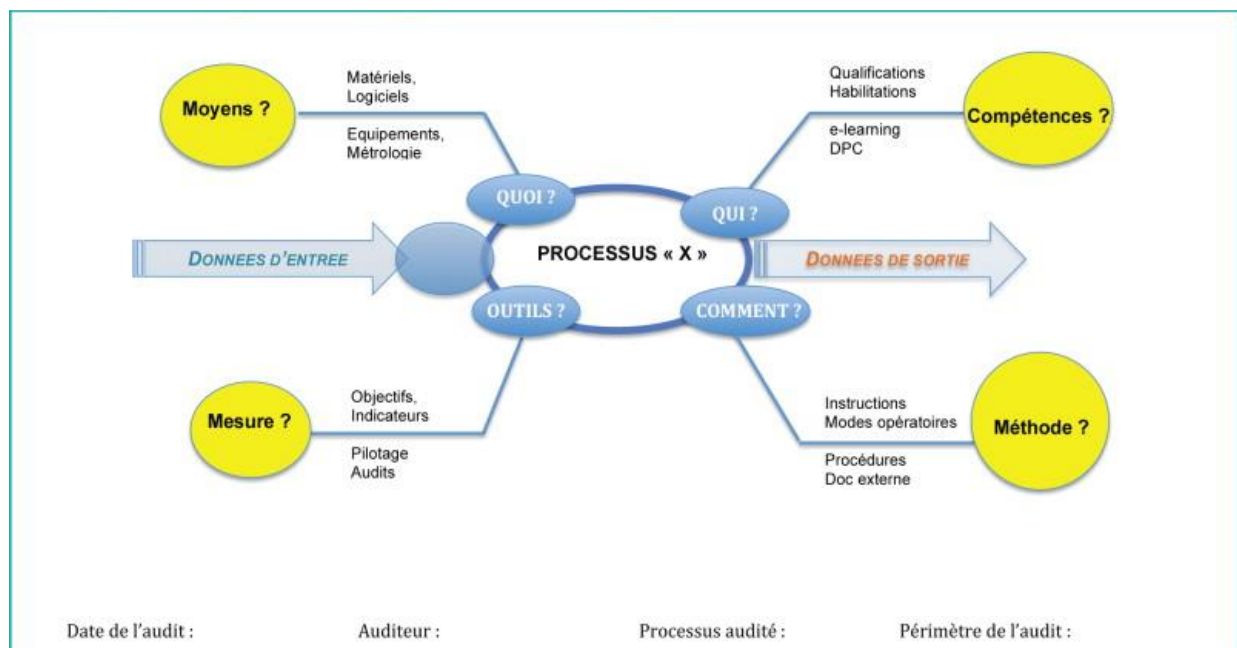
Moyens ?

Matériels, Logiciels

Equipements, Métrologie

Qualifications Habilitations

e-learning DPC

Compétences ?

QUOI ?

QUI ?

DONNEES D'ENTREE

PROCESSUS « X »

DONNEES DE SORTIE

OUTILS ?

COMMENT ?

Mesure ?

Objectifs, Indicateurs

Pilotage Audits

Instructions Modes opératoires

Procédures Doc externe

Méthode ?

Date de l'audit :

Auditeur :

Processus audité :

Périmètre de l'audit :